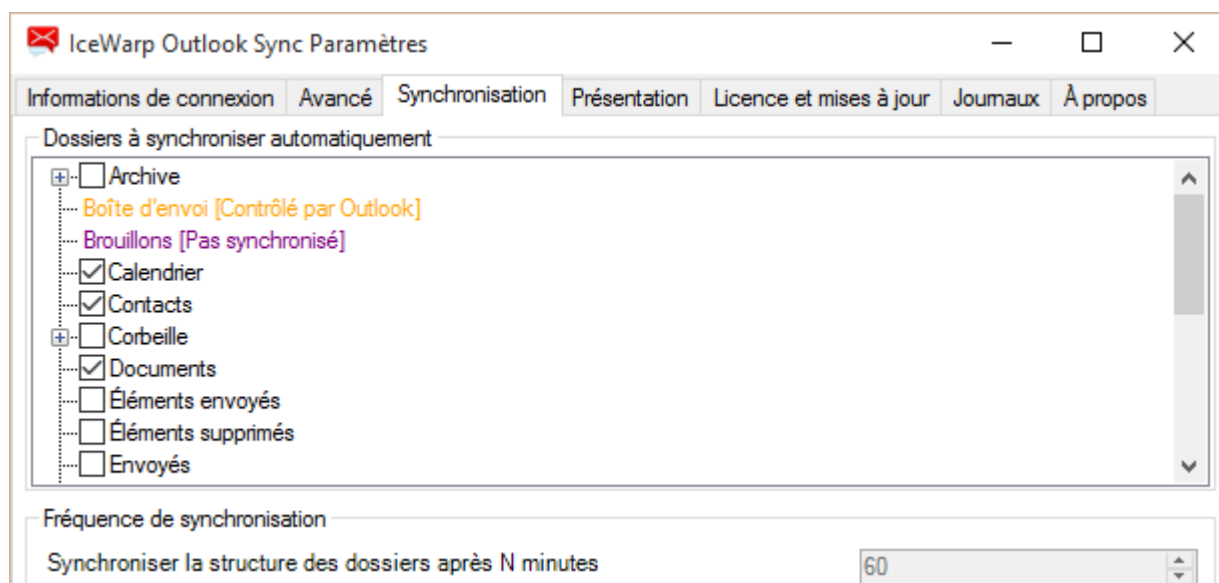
IceWarp Outlook Sync Paramètres

Informations de connexion | Avancé | Synchronisation | Présentation | Licence et mises à jour | Journaux | À propos

Dossiers à synchroniser automatiquement

Archive
Boîte d'envoi [Contrôlé par Outlook]
Brouillons [Pas synchronisé]
Calendrier
Contacts
Corbeille
Documents
Éléments envoyés
Éléments supprimés
Envoyés

Fréquence de synchronisation

Synchroniser la structure des dossiers après N minutes
60